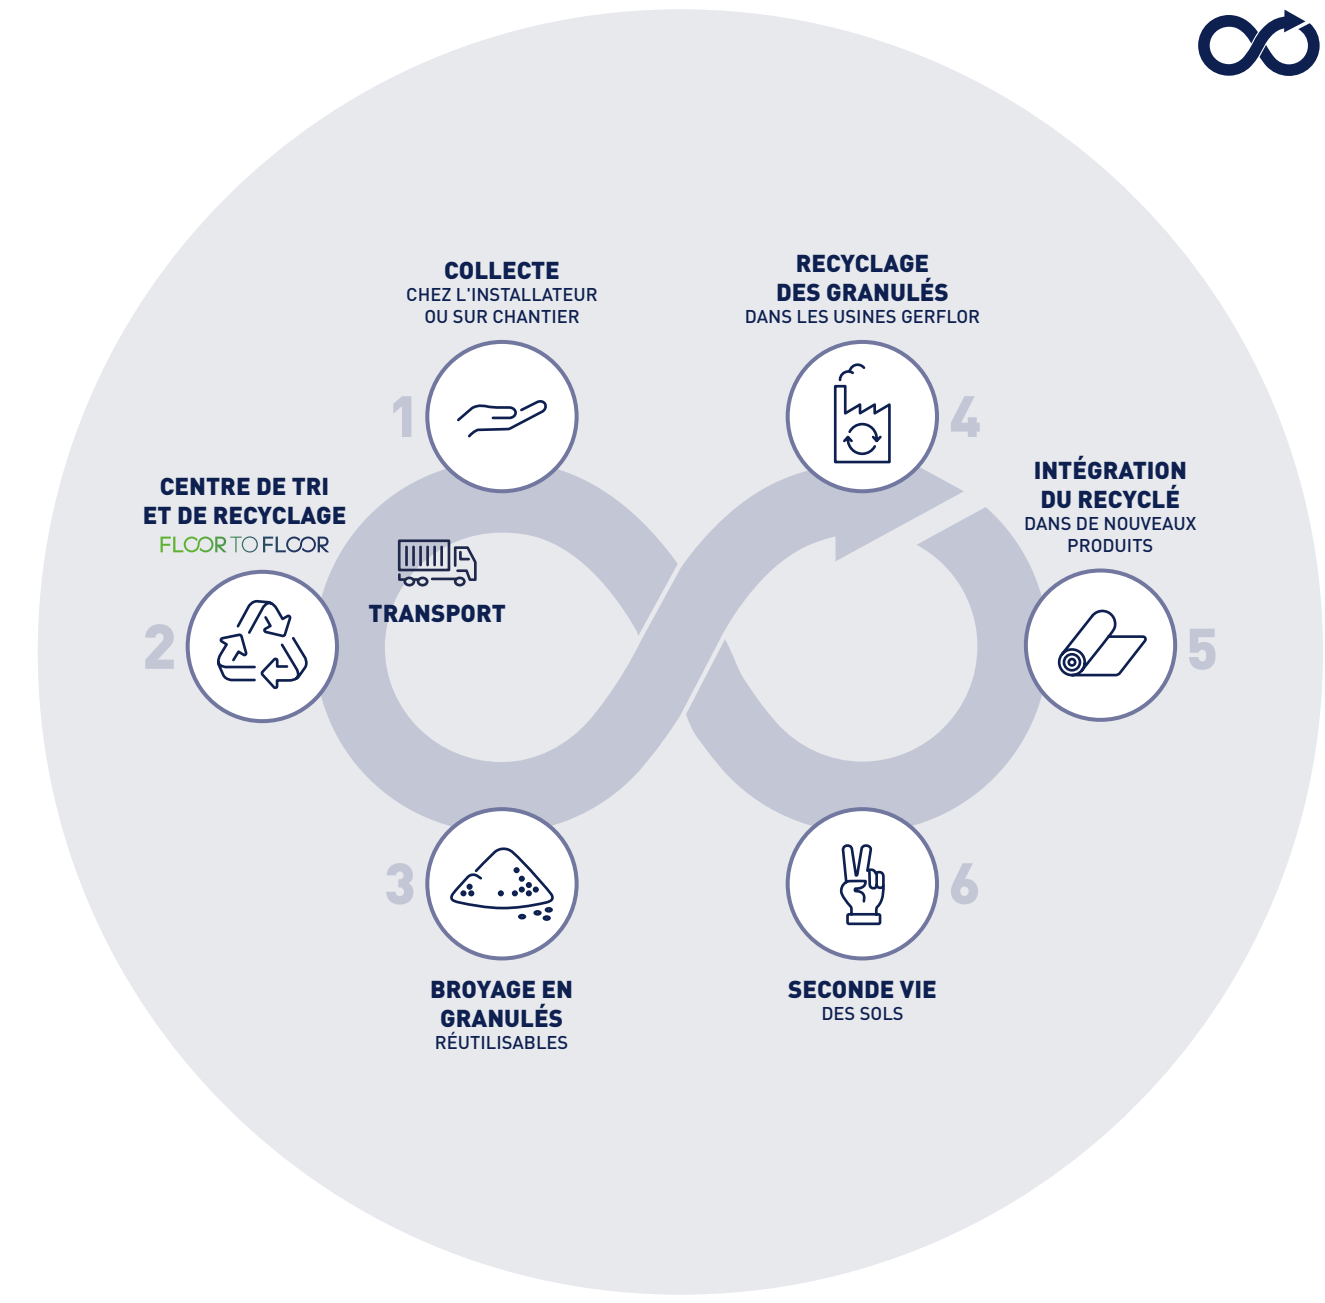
COLLECTE
CHEZ L'INSTALLATEUR
OU SUR CHANTIER

1

RECYCLAGE
DES GRANULÉS
DANS LES USINES GERFLOR

4

CENTRE DE TRI
ET DE RECYCLAGE
FLOOR TO FLOOR

2

TRANSPORT

INTÉGRATION
DU RECYCLÉ
DANS DE NOUVEAUX
PRODUITS

5

3

BROYAGE EN
GRANULÉS
RÉUTILISABLES

6

SECONDE VIE
DES SOLS